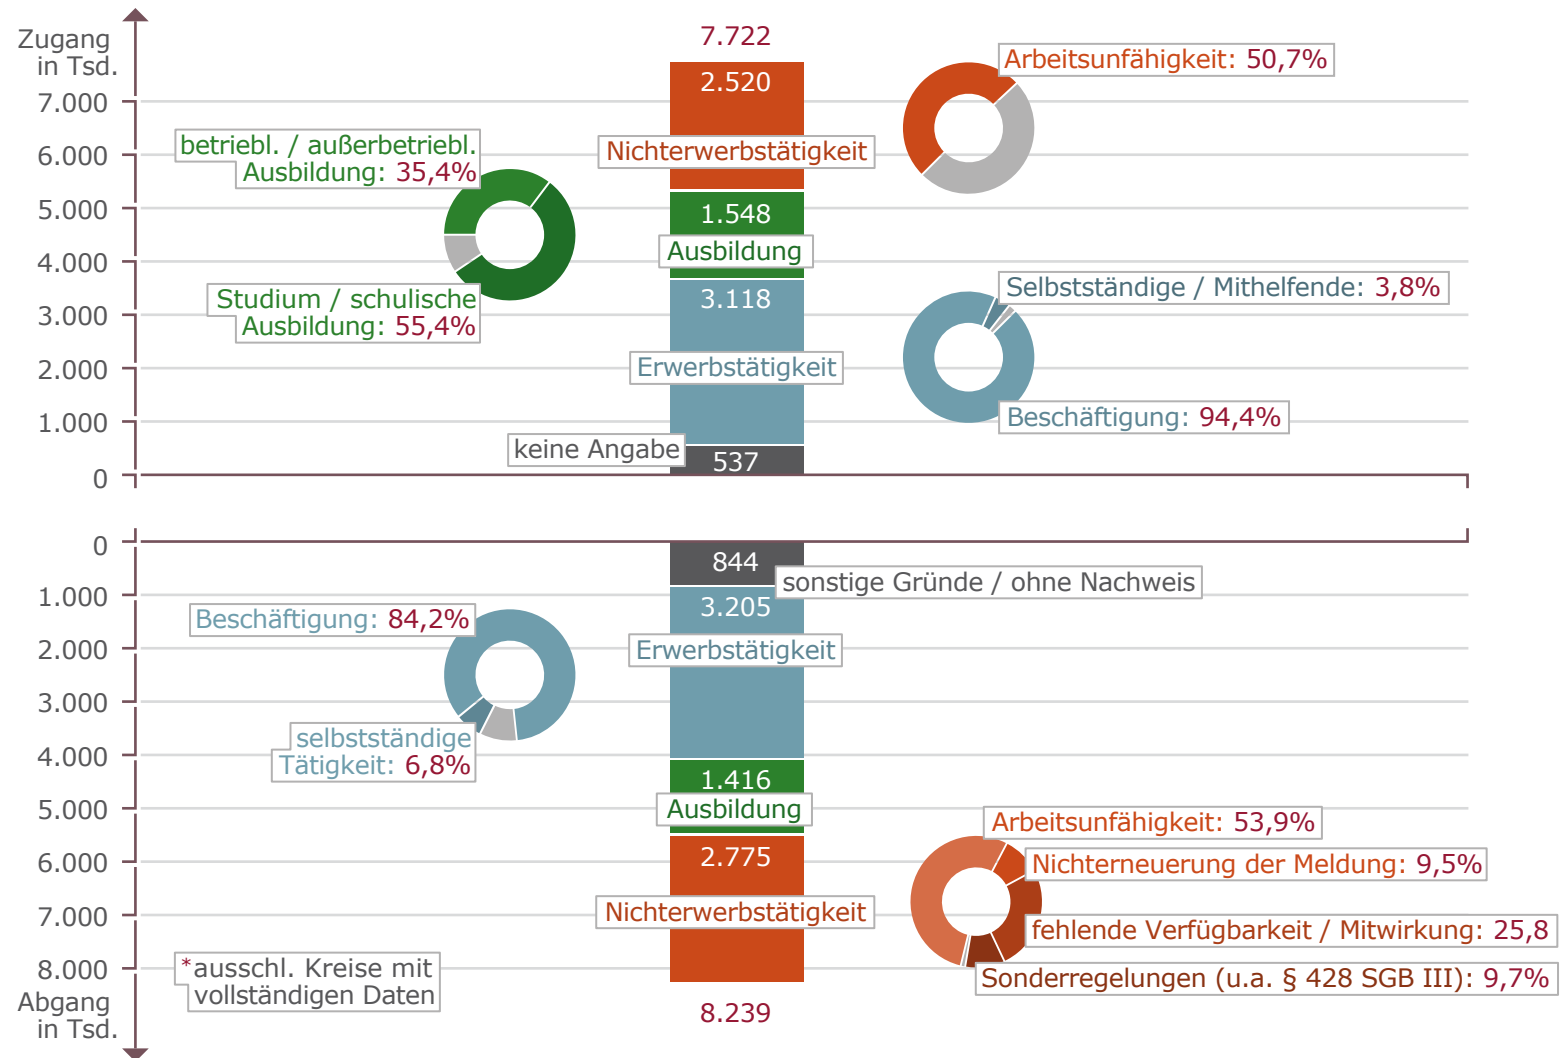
Zugang in Tsd.

7.000
6.000
5.000
4.000
3.000
2.000
1.000
0

7.722
2.520
Nichterwerbstätigkeit
1.548
Ausbildung
3.118
Erwerbstätigkeit
keine Angabe
537

Arbeitsunfähigkeit: 50,7%

betriebl. / außerbetriebl. Ausbildung: 35,4%

Studium / schulische Ausbildung: 55,4%

Selbstständige / Mithelfende: 3,8%

Beschäftigung: 94,4%

0
1.000
2.000
3.000
4.000
5.000
6.000
7.000
8.000

Abgang in Tsd.

844
sonstige Gründe / ohne Nachweis
3.205
Erwerbstätigkeit
1.416
Ausbildung
2.775
Nichterwerbstätigkeit
8.239

Beschäftigung: 84,2%

selbstständige Tätigkeit: 6,8%

Arbeitsunfähigkeit: 53,9%

Nichterneuerung der Meldung: 9,5%

fehlende Verfügbarkeit / Mitwirkung: 25,8

Sonderregelungen (u.a. § 428 SGB III): 9,7%

*ausschl. Kreise mit vollständigen Daten